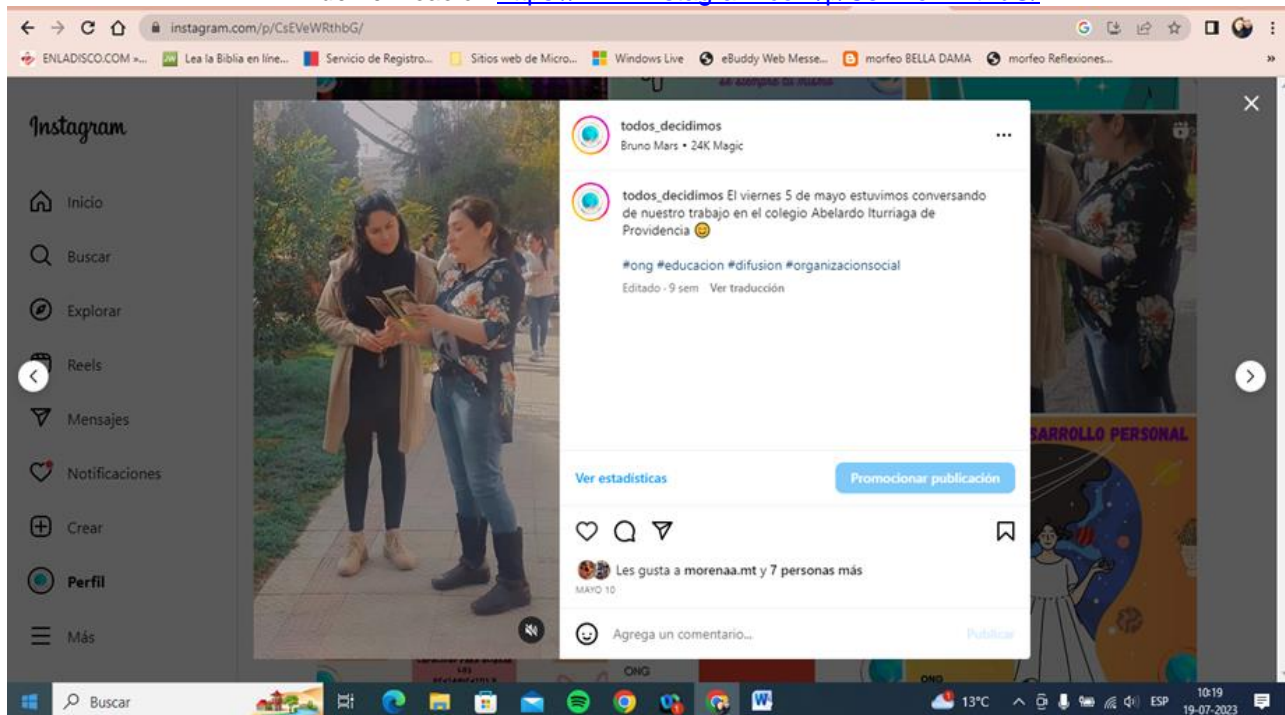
instagram.com/p/CsEVeWRthbG/

ENLADISCO.COM »... Lea la Biblia en líne... Servicio de Registro... Sitios web de Micro... Windows Live eBuddy Web Messe... morfeo BELLA DAMA morfeo Reflexiones...

Instagram

Inicio

Buscar

Explorar

Reels

Mensajes

Notificaciones

Crear

Perfil

Más

todos_decidimos
Bruno Mars • 24K Magic

todos_decidimos El viernes 5 de mayo estuvimos conversando de nuestro trabajo en el colegio Abelardo Iturriaga de Providencia 😊

#ong #educacion #difusion #organizacionsocial

Editado · 9 sem Ver traducción

Ver estadísticas

Promocionar publicación

Les gusta a morenaa.mt y 7 personas más

MAYO 10

Agrega un comentario...

Publicar

SARROLLO PERSONAL

ONG

Buscar

13°C ESP 10:19 19-07-2023